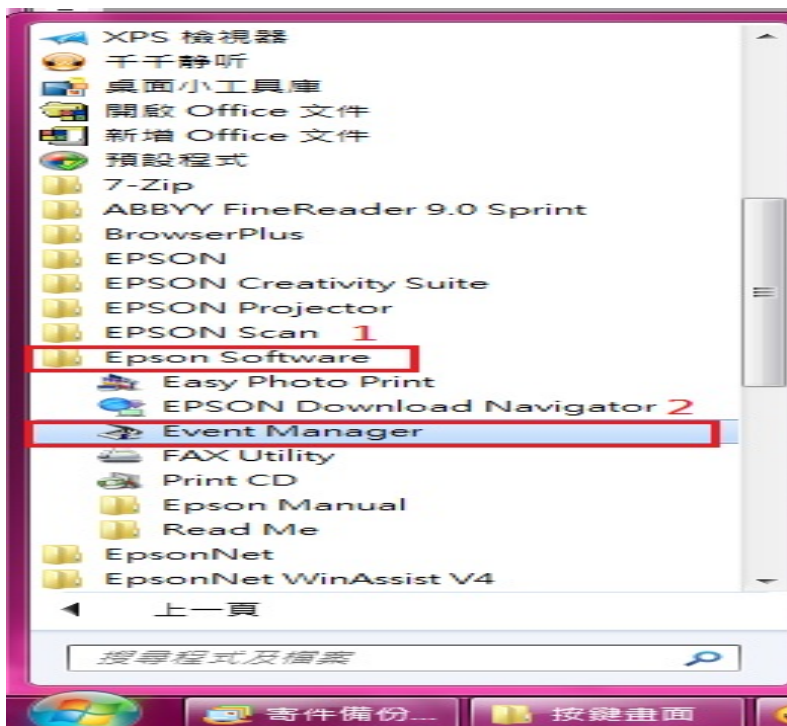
XPS 檢視器
千千静听
桌面小工具庫
開啟 Office 文件
新增 Office 文件
預設程式
7-Zip
ABBYY FineReader 9.0 Sprint
BrowserPlus
EPSON
EPSON Creativity Suite
EPSON Projector
EPSON Scan 1
Epson Software
Easy Photo Print
EPSON Download Navigator 2
Event Manager
FAX Utility
Print CD
Epson Manual
Read Me
EpsonNet
EpsonNet WinAssist V4
◄ 上一頁
搜尋程式及檔案
寄件備份...
按鍵畫面